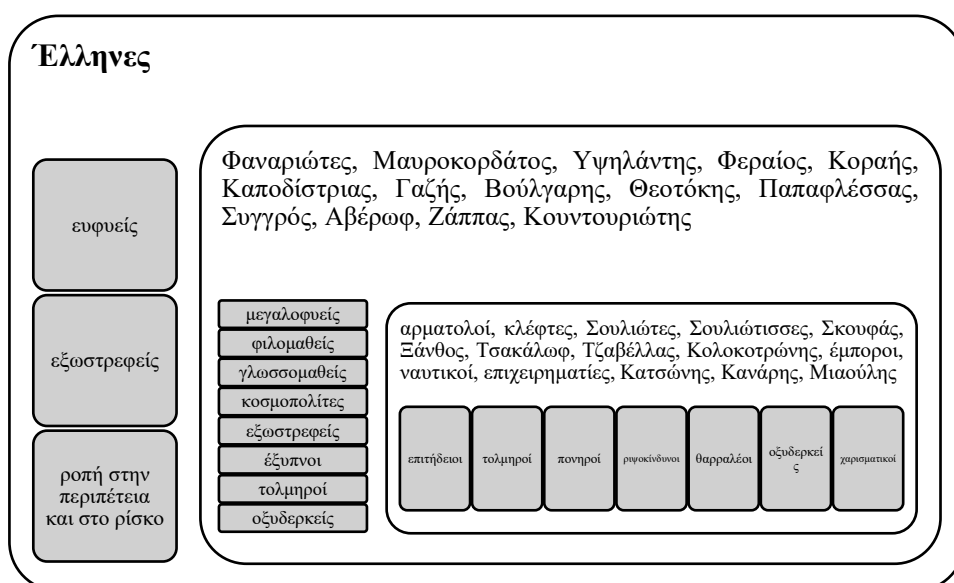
Έλληνες

ευφυείς

εξωστρεφείς

ροπή στην περιπέτεια και στο ρίσκο

Φαναριώτες, Μαυροκορδάτος, Υψηλάντης, Φεραίος, Κοραής, Καποδίστριας, Γαζής, Βούλγαρης, Θεοτόκης, Παπαφλέσσας, Συγγρός, Αβέρωφ, Ζάππας, Κουντουριώτης

μεγαλοφυείς
φιλομαθείς
γλωσσομαθείς
κοσμοπολίτες
εξωστρεφείς
έξυπνοι
τολμηροί
οξυδερκείς

αρματολοί, κλέφτες, Σουλιώτες, Σουλιώτισσες, Σκουφάς, Ξάνθος, Τσακάλωφ, Τζαβέλλας, Κολοκοτρώνης, έμποροι, ναυτικοί, επιχειρηματίες, Κατσώνης, Κανάρης, Μιαούλης

επιτήδειοι
τολμηροί
πονηροί
ριψοκίνδυνοι
θαρραλέοι
οξυδερκεί ς
χαρισματικοί